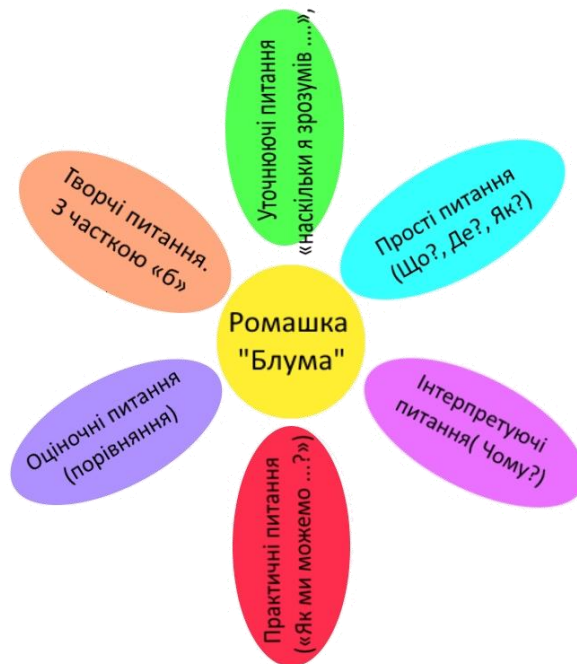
Ромашка "Блума"

Уточнюючі питання «наскільки я зрозумів ...»,

Прості питання (Що?, Де?, Як?)

Інтерпретуючі питання( Чому?)

Практичні питання («Як ми можемо ...?»)

Оціночні питання (порівняння)

Творчі питання. З часткою «б»